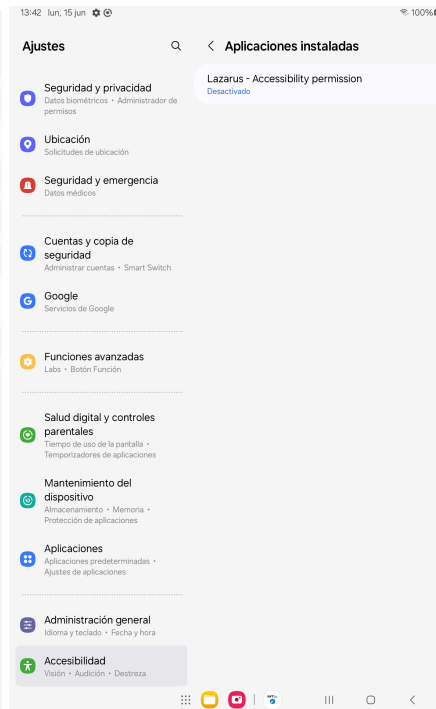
13:42 lun, 15 jun

100%

Ajustes

Seguridad y privacidad
Datos biométricos • Administrador de permisos

Ubicación
Solicitudes de ubicación

Seguridad y emergencia
Datos médicos

Cuentas y copia de seguridad
Administrar cuentas • Smart Switch

Google
Servicios de Google

Funciones avanzadas
Labs • Botón Función

Salud digital y controles parentales
Tiempo de uso de la pantalla • Temporizadores de aplicaciones

Mantenimiento del dispositivo
Almacenamiento • Memoria • Protección de aplicaciones

Aplicaciones
Aplicaciones predeterminadas • Ajustes de aplicaciones

Administración general
Idioma y teclado • Fecha y hora

Accesibilidad
Visión • Audición • Destreza

Aplicaciones instaladas

Lazarus - Accessibility permission
Desactivado